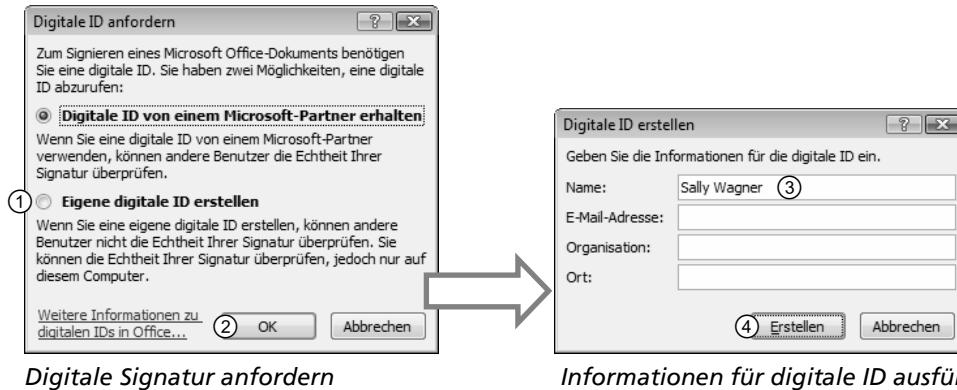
Digitale ID anfordern

Zum Signieren eines Microsoft Office-Dokuments benötigen Sie eine digitale ID. Sie haben zwei Möglichkeiten, eine digitale ID abzurufen:

Digitale ID von einem Microsoft-Partner erhalten

Wenn Sie eine digitale ID von einem Microsoft-Partner verwenden, können andere Benutzer die Echtheit Ihrer Signatur überprüfen.

① Eigene digitale ID erstellen

Wenn Sie eine eigene digitale ID erstellen, können andere Benutzer nicht die Echtheit Ihrer Signatur überprüfen. Sie können die Echtheit Ihrer Signatur überprüfen, jedoch nur auf diesem Computer.

Weitere Informationen zu digitalen IDs in Office...

② OK

Abbrechen

Digitale ID erstellen

Geben Sie die Informationen für die digitale ID ein.

Name: Sally Wagner ③

E-Mail-Adresse:

Organisation:

Ort:

④ Erstellen

Abbrechen

Digitale Signatur anfordern

Informationen für digitale ID ausfü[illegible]